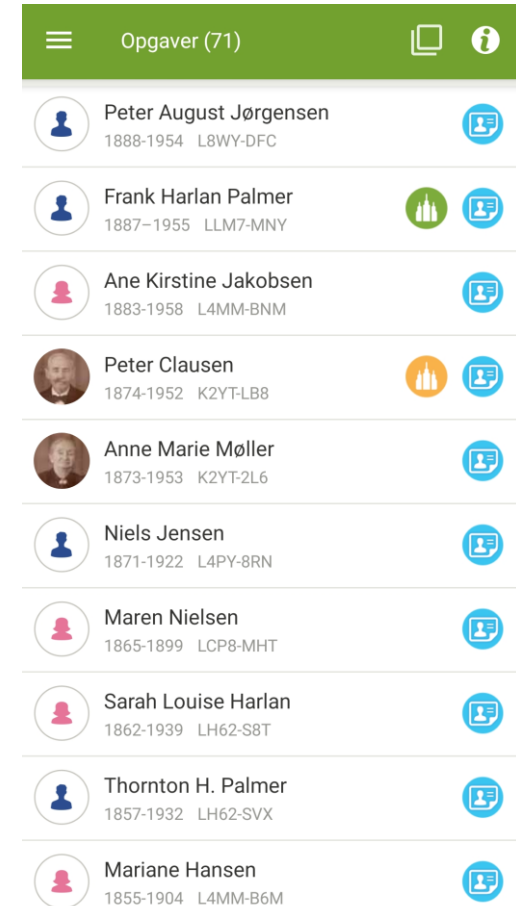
Opgaver (71)

Peter August Jørgensen
1888-1954 L8WY-DFC

Frank Harlan Palmer
1887–1955 LLM7-MNY

Ane Kirstine Jakobsen
1883-1958 L4MM-BNM

Peter Clausen
1874-1952 K2YT-LB8

Anne Marie Møller
1873-1953 K2YT-2L6

Niels Jensen
1871-1922 L4PY-8RN

Maren Nielsen
1865-1899 LCP8-MHT

Sarah Louise Harlan
1862-1939 LH62-S8T

Thornton H. Palmer
1857-1932 LH62-SVX

Mariane Hansen
1855-1904 L4MM-B6M